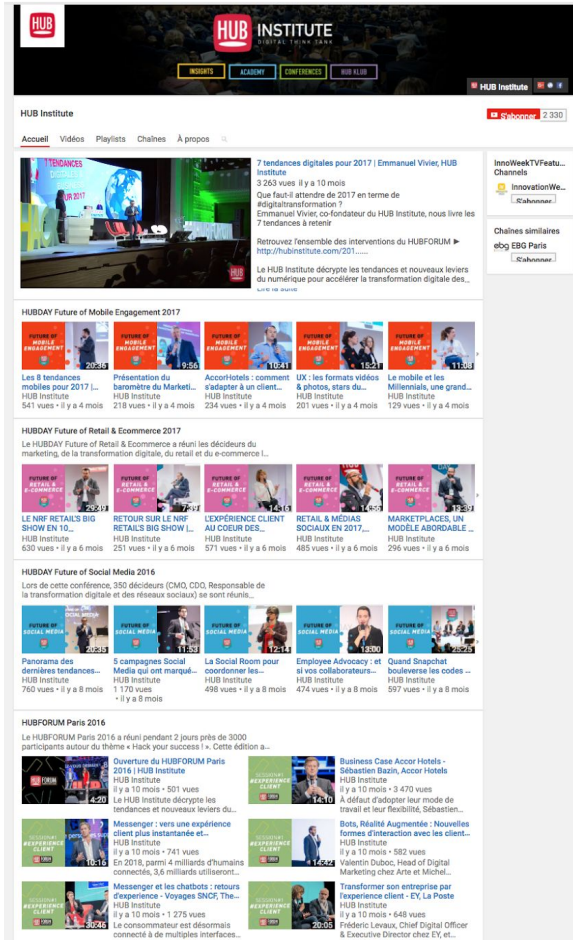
HUB

HUB INSTITUTE
DIGITAL THINK TANK

INSIGHTS ACADEMY CONFERENCES HUB KLUB

HUB Institute

HUB Institute

S'abonner 2 330

Accueil Vidéos Playlists Chaînes À propos

7 TENDANCES

7 tendances digitales pour 2017 | Emmanuel Vivier, HUB Institute
3 263 vues • il y a 10 mois
Que faut-il attendre de 2017 en terme de #digitaltransformation ?
Emmanuel Vivier, co-fondateur du HUB Institute, nous livre les 7 tendances à retenir

Retrouvez l'ensemble des interventions du HUBFORUM ► http://hubinstitute.com/201......

Le HUB Institute décrypte les tendances et nouveaux leviers du numérique pour accélérer la transformation digitale des...
Lire la suite

InnoWeekTVFeatu... Channels
InnovationWe...
S'abonner

Chaînes similaires
EBG Paris
S'abonner

HUBDAY Future of Mobile Engagement 2017

FUTURE OF MOBILE ENGAGEMENT 20:36
Les 8 tendances mobiles pour 2017 |...
HUB Institute
541 vues • il y a 4 mois

FUTURE OF MOBILE ENGAGEMENT 9:56
Présentation du baromètre du Marketi...
HUB Institute
218 vues • il y a 4 mois

FUTURE OF MOBILE ENGAGEMENT 10:41
AccorHotels : comment s'adapter à un client...
HUB Institute
234 vues • il y a 4 mois

FUTURE OF MOBILE ENGAGEMENT 15:21
UX : les formats vidéos & photos, stars du...
HUB Institute
201 vues • il y a 4 mois

FUTURE OF MOBILE ENGAGEMENT 11:08
Le mobile et les Millennials, une grand...
HUB Institute
129 vues • il y a 4 mois

HUBDAY Future of Retail & Ecommerce 2017
Le HUBDAY Future of Retail & Ecommerce a réuni les décideurs du marketing, de la transformation digitale, du retail et du e-commerce l...

FUTURE OF RETAIL & E-COMMERCE
LE NRF RETAIL'S BIG SHOW IN 10...
HUB Institute
630 vues • il y a 6 mois

FUTURE OF RETAIL & E-COMMERCE 7:59
RETOUR SUR LE NRF RETAIL'S BIG SHOW |...
HUB Institute
251 vues • il y a 6 mois

FUTURE OF RETAIL & E-COMMERCE 14:16
L'EXPÉRIENCE CLIENT AU COEUR DES...
HUB Institute
571 vues • il y a 6 mois

FUTURE OF RETAIL & E-COMMERCE 14:56
RETAIL & MÉDIAS SOCIAUX EN 2017,...
HUB Institute
485 vues • il y a 6 mois

FUTURE OF RETAIL & E-COMMERCE
MARKETPLACES, UN MODÈLE ABORDABLE ...
HUB Institute
296 vues • il y a 6 mois

HUBDAY Future of Social Media 2016
Lors de cette conférence, 350 décideurs (CMO, CDO, Responsable de la transformation digitale et des réseaux sociaux) se sont réunis...

FUTURE OF SOCIAL MEDIA 20:35
Panorama des dernières tendances...
HUB Institute
760 vues • il y a 8 mois

FUTURE OF SOCIAL MEDIA 11:53
5 campagnes Social Media qui ont marqué...
HUB Institute
1 170 vues
• il y a 8 mois

FUTURE OF SOCIAL MEDIA 12:14
La Social Room pour coordonner les...
HUB Institute
498 vues • il y a 8 mois

FUTURE OF SOCIAL MEDIA 13:00
Employee Advocacy : et si vos collaborateurs...
HUB Institute
474 vues • il y a 8 mois

FUTURE OF SOCIAL MEDIA 25:25
Quand Snapchat bouleverse les codes ...
HUB Institute
597 vues • il y a 8 mois

HUBFORUM Paris 2016
Le HUBFORUM Paris 2016 a réuni pendant 2 jours près de 3000 participants autour du thème « Hack your success ! ». Cette édition a...

4:20
Ouverture du HUBFORUM Paris 2016 | HUB Institute
HUB Institute
il y a 10 mois • 501 vues
Le HUB Institute décrypte les tendances et nouveaux leviers du...

14:10
Business Case Accor Hotels - Sébastien Bazin, Accor Hotels
HUB Institute
il y a 10 mois • 3 470 vues
À défaut d'adopter leur mode de travail et leur flexibilité, Sébastien...

SESSION #1 #EXPERIENCE CLIENT 10:16
Messenger : vers une expérience client plus instantanée et...
HUB Institute
il y a 10 mois • 741 vues
En 2018, parmi 4 milliards d'humains connectés, 3,6 milliards utiliseront...

SESSION #1 #EXPERIENCE CLIENT 14:42
Bots, Réalité Augmentée : Nouvelles formes d'interaction avec les client...
HUB Institute
il y a 10 mois • 582 vues
Valentin Duboc, Head of Digital Marketing chez Arte et Michel...

SESSION #1 #EXPERIENCE CLIENT 30:46
Messenger et les chatbots : retours d'expérience - Voyages SNCF, The...
HUB Institute
il y a 10 mois • 1 275 vues
Le consommateur est désormais connecté à de multiples interfaces...

SESSION #1 #EXPERIENCE CLIENT 20:05
Transformer son entreprise par l'expérience client - EY, La Poste
HUB Institute
il y a 10 mois • 648 vues
Fréderic Levaux, Chief Digital Officer & Executive Director chez EY, et...